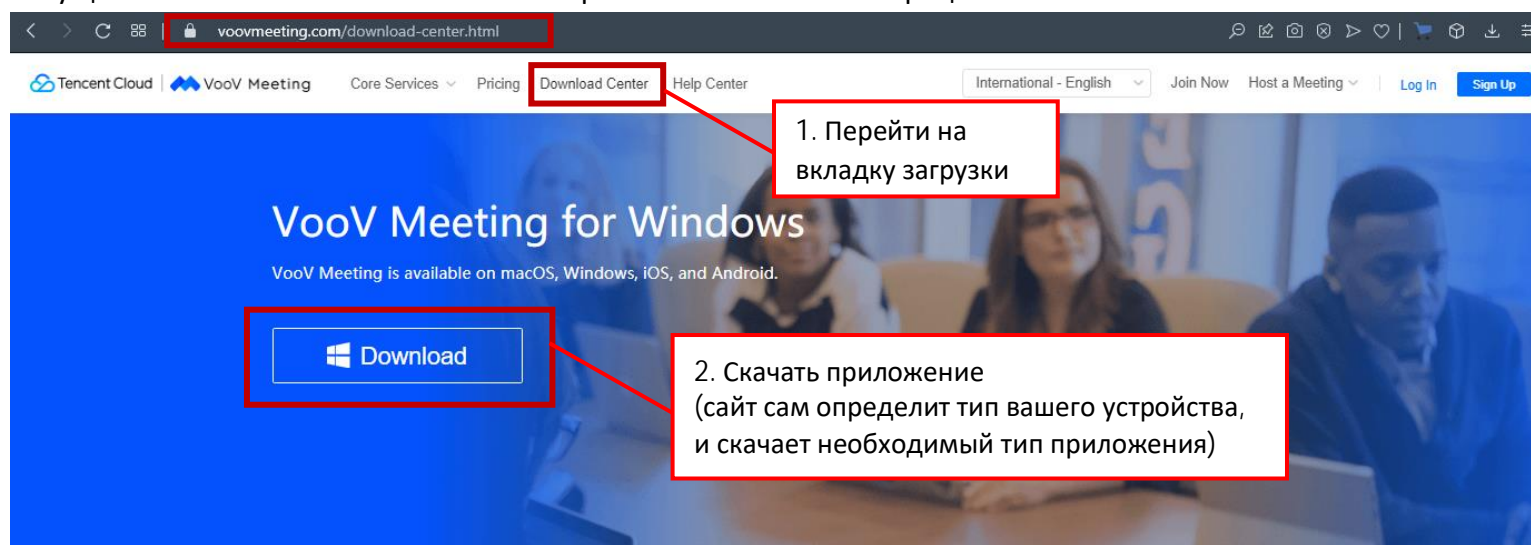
voovmeeting.com/download-center.html

Tencent Cloud | VooV Meeting Core Services Pricing Download Center Help Center International - English Join Now Host a Meeting Log In Sign Up

1. Перейти на вкладку загрузки

VooV Meeting for Windows

VooV Meeting is available on macOS, Windows, iOS, and Android.

Download

2. Скачать приложение
(сайт сам определит тип вашего устройства, и скачает необходимый тип приложения)